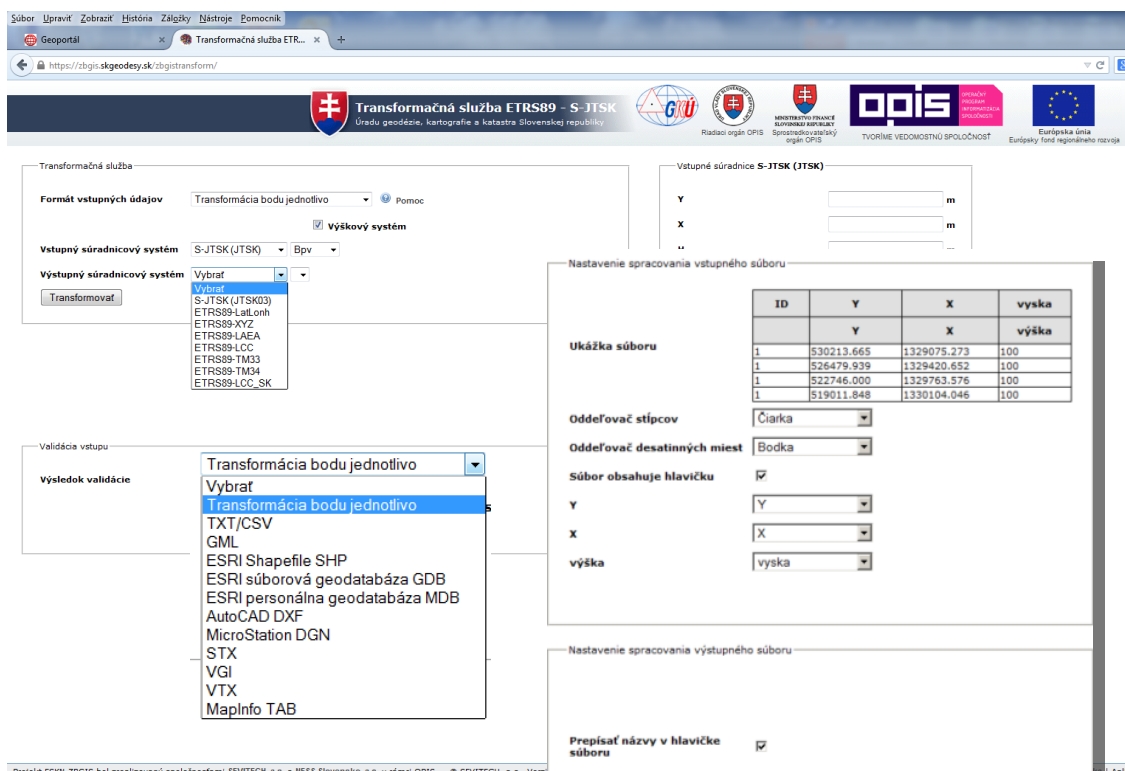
Súbor Upraviť Zobraziť História Záložky Nástroje Pomocník

Geoportál ×
Transformačná služba ETR... ×
+

https://zbgis.skgeodesy.sk/zbgistransform/

Transformačná služba ETRS89 - S-JTSK
Úradu geodézie, kartografie a katastra Slovenskej republiky

GKÚ

Riadiaci orgán OPIS

MINISTERSTVO FINANCIÍ SLOVENSKEJ REPUBLIKY
Sprostredkovateľský orgán OPIS

OPIS
OPERAČNÝ PROGRAM INFORMATIZÁCIA SPOLOČNOSTI
TVORÍME VEDOMOSTNÚ SPOLOČNOSŤ

Európska únia
Európsky fond regionálneho rozvoja

Transformačná služba

Formát vstupných údajov
Transformácia bodu jednotlivo
Pomoc

Výškový systém

Vstupný súradnicový systém
S-JTSK (JTSK)
Bpv

Výstupný súradnicový systém
Vybrať

Vybrať
S-JTSK (JTSK03)
ETRS89-LatLonh
ETRS89-XYZ
ETRS89-LAEA
ETRS89-LCC
ETRS89-TM33
ETRS89-TM34
ETRS89-LCC_SK

Transformovať

Vstupné súradnice S-JTSK (JTSK)

Y m
X m

Nastavenie spracovania vstupného súboru

Ukážka súboru

| ID | Y | X | vyska |
|---|---|---|---|
| | Y | X | výška |
| 1 | 530213.665 | 1329075.273 | 100 |
| 1 | 526479.939 | 1329420.652 | 100 |
| 1 | 522746.000 | 1329763.576 | 100 |
| 1 | 519011.848 | 1330104.046 | 100 |

Oddeľovač stĺpcov
Čiarka

Oddeľovač desatinných miest
Bodka

Súbor obsahuje hlavičku

Y
Y

X
X

výška
vyska

Validácia vstupu

Výsledok validácie

Transformácia bodu jednotlivo

Vybrať
Transformácia bodu jednotlivo
TXT/CSV
GML
ESRI Shapefile SHP
ESRI súborová geodatabáza GDB
ESRI personálna geodatabáza MDB
AutoCAD DXF
MicroStation DGN
STX
VGI
VTX
MapInfo TAB

Nastavenie spracovania výstupného súboru

Prepísať názvy v hlavičke súboru